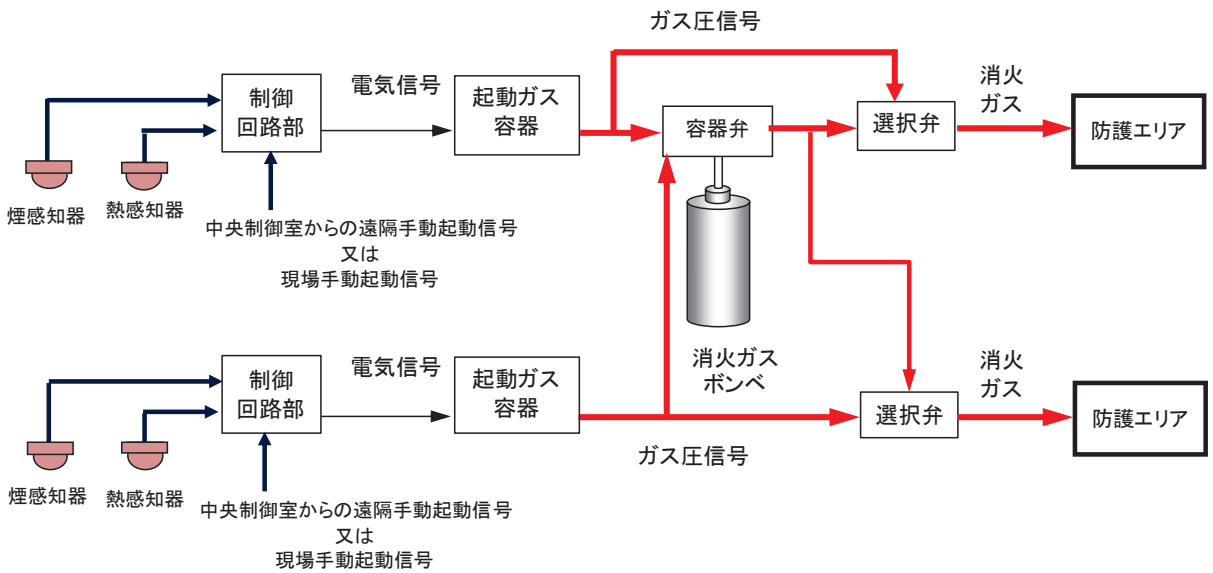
ガス圧信号

制御
回路部

電気信号

起動ガス
容器

容器弁

選択弁

消火
ガス

防護エリア

煙感知器

熱感知器

中央制御室からの遠隔手動起動信号
又は
現場手動起動信号

消火ガス
ボンベ

制御
回路部

電気信号

起動ガス
容器

選択弁

消火
ガス

防護エリア

ガス圧信号

煙感知器

熱感知器

中央制御室からの遠隔手動起動信号
又は
現場手動起動信号